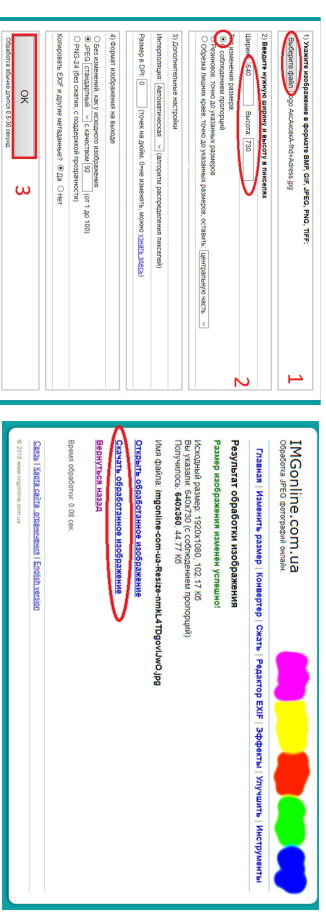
1) Укажите изображения в формате BMP, GIF, JPEG, PNG, TIFF:
Выберите файл Logo_AccAcess-flcl-Adress.jpg

2) Введите нужную ширину и высоту в пикселях
Ширина 640 Высота 730
изменить размер с соблюдением пропорций
Размеры, точно до указанных размеров
Обрезка лишних краев, точно до указанных размеров, оставить центральную часть

3) Дополнительные настройки
Интерполяция: Автоматическая (алгоритм распределения пикселей)
Размер в DPI: 0 Точек на дюйм. (Чтоб изменить, можно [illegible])

4) Формат изображения на выходе
Без изменения формата изображения
JPEG (стандартный) с качеством 92 (от 1 до 100)
PNG-24 (без сжатия, с поддержкой прозрачности)
Копировать EXIF и другие метаданные? Да Нет

OK

Обработка обычно длится 0.5-30 секунд.

1
2
3

IMGonline.com.ua
Обработка JPEG фотографий онлайн

Главная | Изменить размер | Конвертер | Сжать | Редактор EXIF | Эффекты | Улучшить | Инструменты

Результат обработки изображения
Размер изображения изменен успешно!
Исходный размер: 1920x1080, 102.17 Кб
Вы указали: 640x730 (с соблюдением пропорций)
Получилось: 640x360, 44.77 Кб

Имя файла: imgonline-com-ua-Resize-nmkL4TDgovUwO.jpg
Открыть обработанное изображение
Скачать обработанное изображение
Вернуться назад

Время обработки: 0.08 сек.

Связь | Карта сайта, отзывы | English version
© 2018 www.imgonline.com.ua